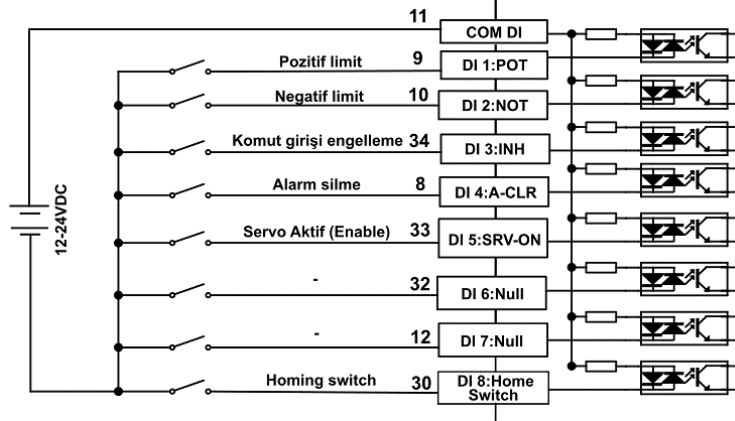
11
COM DI
Pozitif limit
9
DI 1:POT
Negatif limit
10
DI 2:NOT
Komut girişi engelleme
34
DI 3:INH
Alarm silme
8
DI 4:A-CLR
12-24VDC
Servo Aktif (Enable)
33
DI 5:SRV-ON
-
32
DI 6:Null
-
12
DI 7:Null
Homing switch
30
DI 8:Home Switch